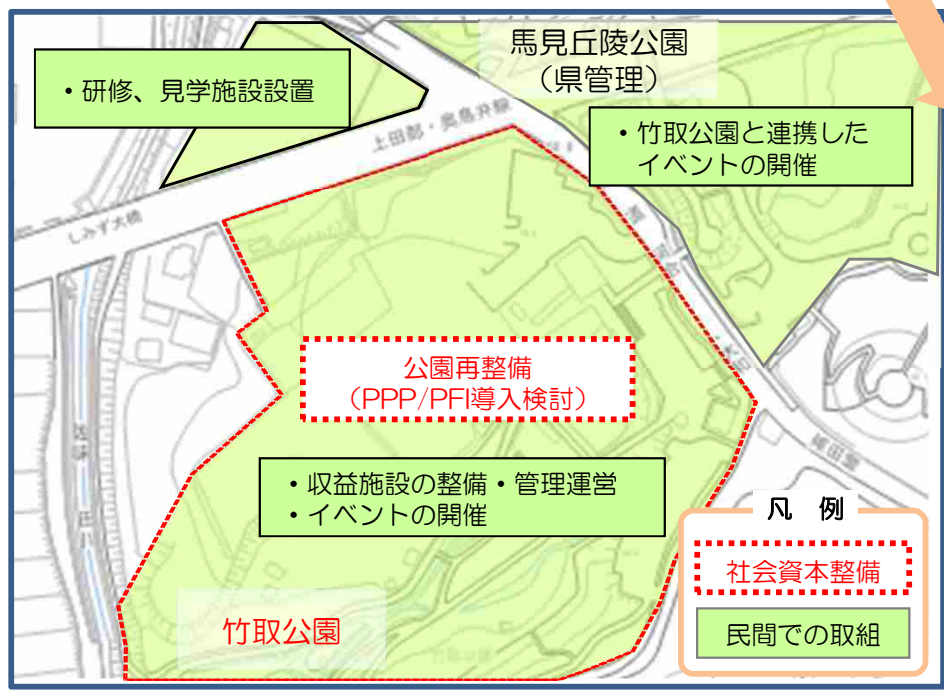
・研修、見学施設設置

馬見丘陵公園
（県管理）

・竹取公園と連携した
イベントの開催

上田部・馬見北線

しみず大橋

公園再整備
（PPP/PFI導入検討）

・収益施設の整備・管理運営
・イベントの開催

竹取公園

凡　例

社会資本整備

民間での取組